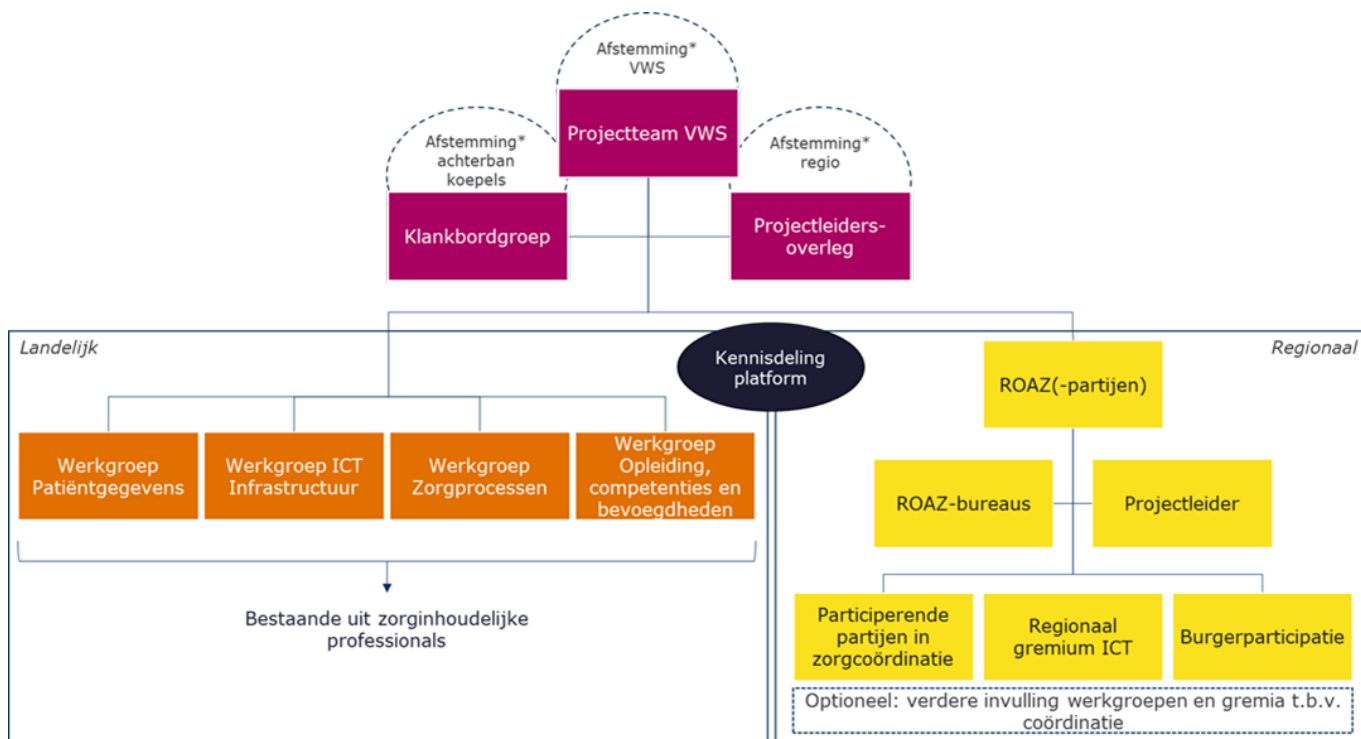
Afstemming*
VWS

Projectteam VWS

Afstemming*
achterban
koepels

Afstemming*
regio

Klankbordgroep

Projectleiders-
overleg

Landelijk

Kennisdeling
platform

Regionaal

ROAZ(-partijen)

Werkgroep
Patiëntgegevens

Werkgroep ICT
Infrastructuur

Werkgroep
Zorgprocessen

Werkgroep
Opleiding,
competenties en
bevoegdheden

ROAZ-bureaus

Projectleider

Bestaande uit zorginhoudelijke
professionals

Participerende
partijen in
zorgcoördinatie

Regionaal
gremium ICT

Burgerparticipatie

Optioneel: verdere invulling werkgroepen en gremia t.b.v.
coördinatie